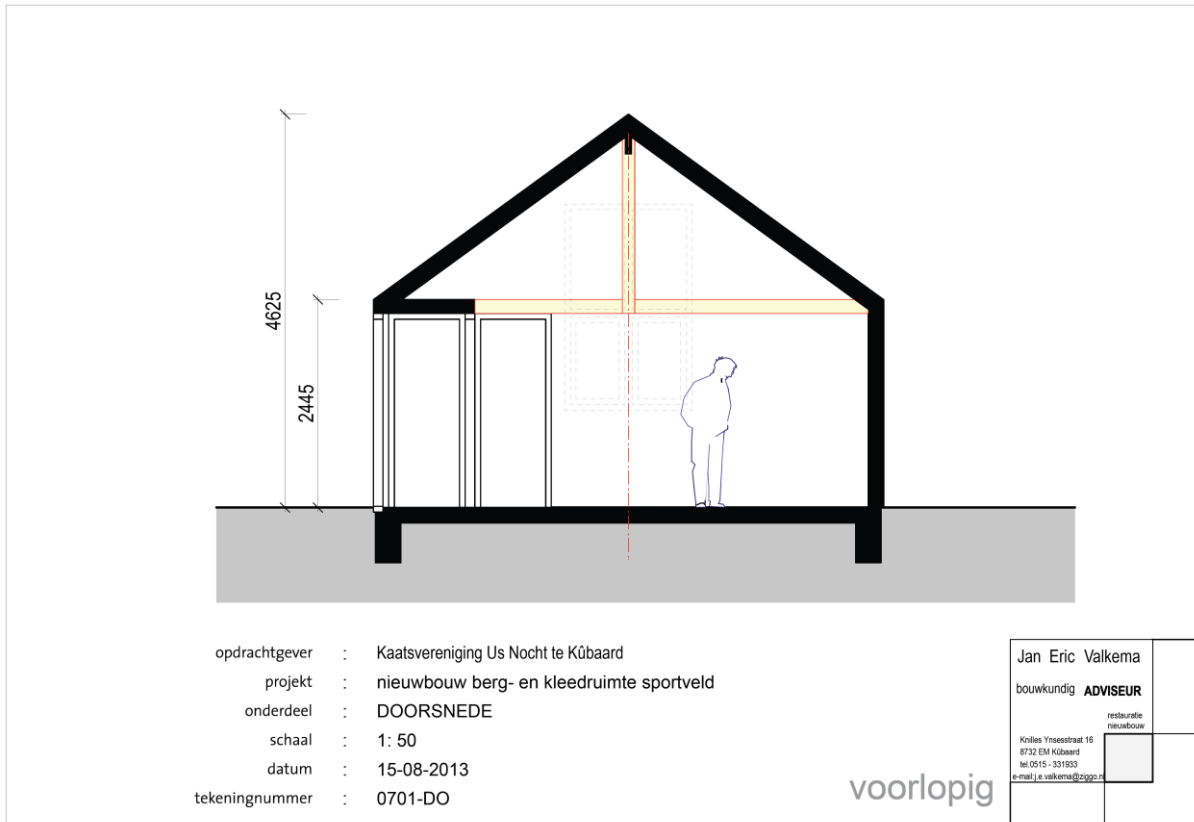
4625

2445

opdrachtgever : Kaatsvereniging Us Nocht te Kûbaard
projekt : nieuwbouw berg- en kleedruimte sportveld
onderdeel : DOORSNEDE
schaal : 1: 50
datum : 15-08-2013
tekeningnummer : 0701-DO

voorlopig

Jan Eric Valkema
bouwkundig ADVISEUR
restauratie
nieuwbouw
Knilles Ynsesstraat 16
8732 EM Kûbaard
tel.0515 - 331933
e-mail:j.e.valkema@ziggo.n